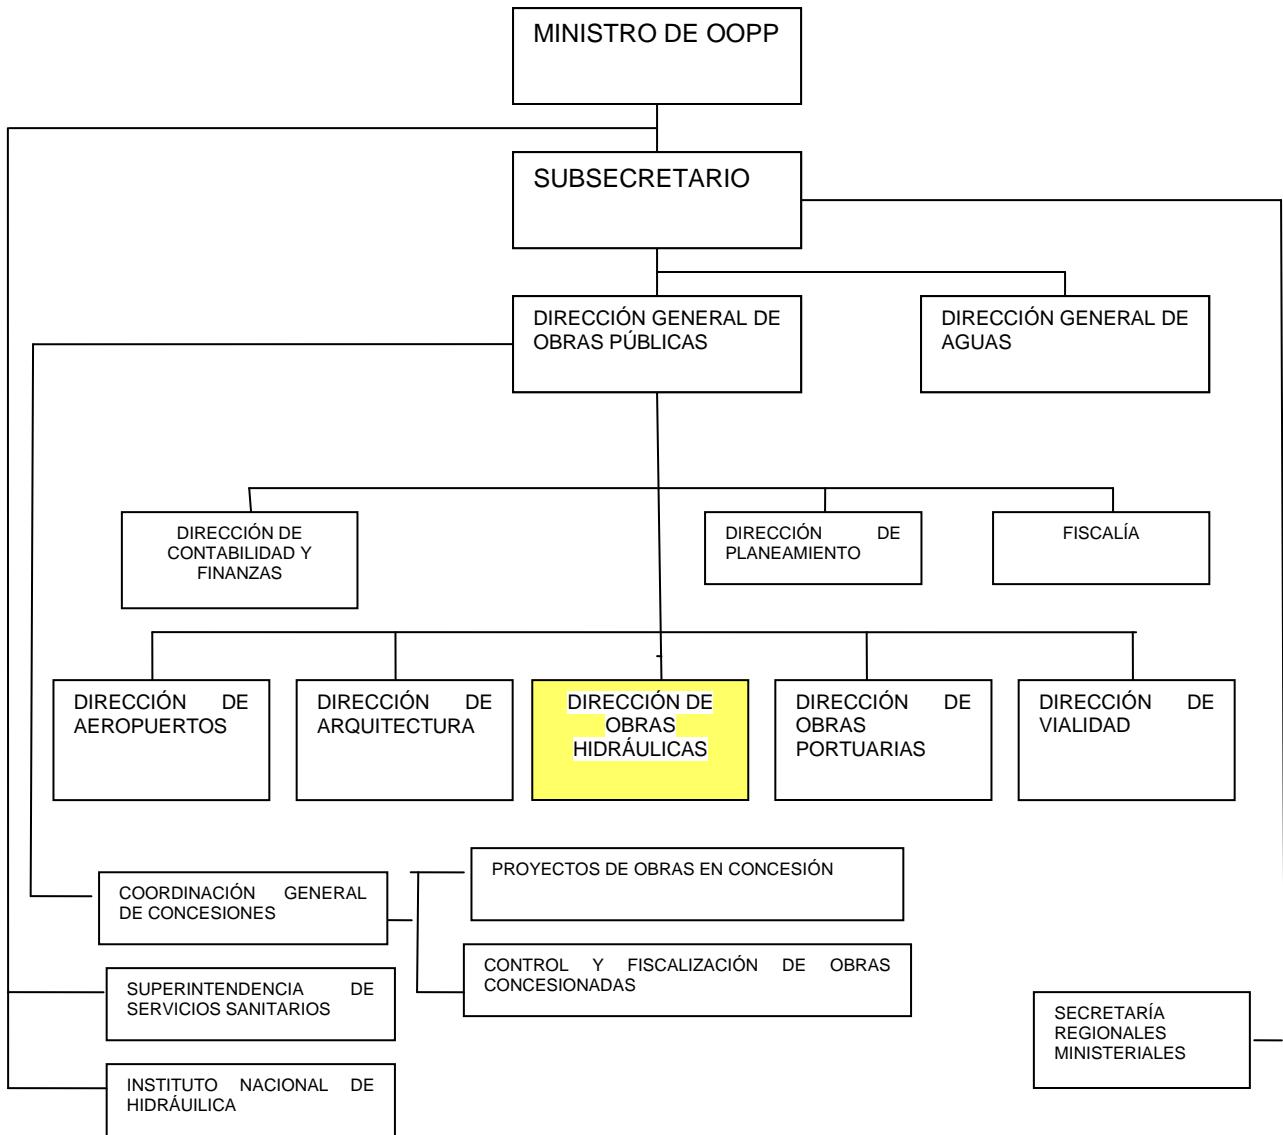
MINISTRO DE OOPP

SUBSECRETARIO

DIRECCIÓN GENERAL DE OBRAS PÚBLICAS

DIRECCIÓN GENERAL DE AGUAS

DIRECCIÓN DE CONTABILIDAD Y FINANZAS

DIRECCIÓN DE PLANEAMIENTO

FISCALÍA

DIRECCIÓN DE AEROPUERTOS

DIRECCIÓN DE ARQUITECTURA

DIRECCIÓN DE OBRAS HIDRÁULICAS

DIRECCIÓN DE OBRAS PORTUARIAS

DIRECCIÓN DE VIALIDAD

COORDINACIÓN GENERAL DE CONCESIONES

PROYECTOS DE OBRAS EN CONCESIÓN

CONTROL Y FISCALIZACIÓN DE OBRAS CONCESIONADAS

SUPERINTENDENCIA DE SERVICIOS SANITARIOS

SECRETARÍA REGIONALES MINISTERIALES

INSTITUTO NACIONAL DE HIDRÁUILICA